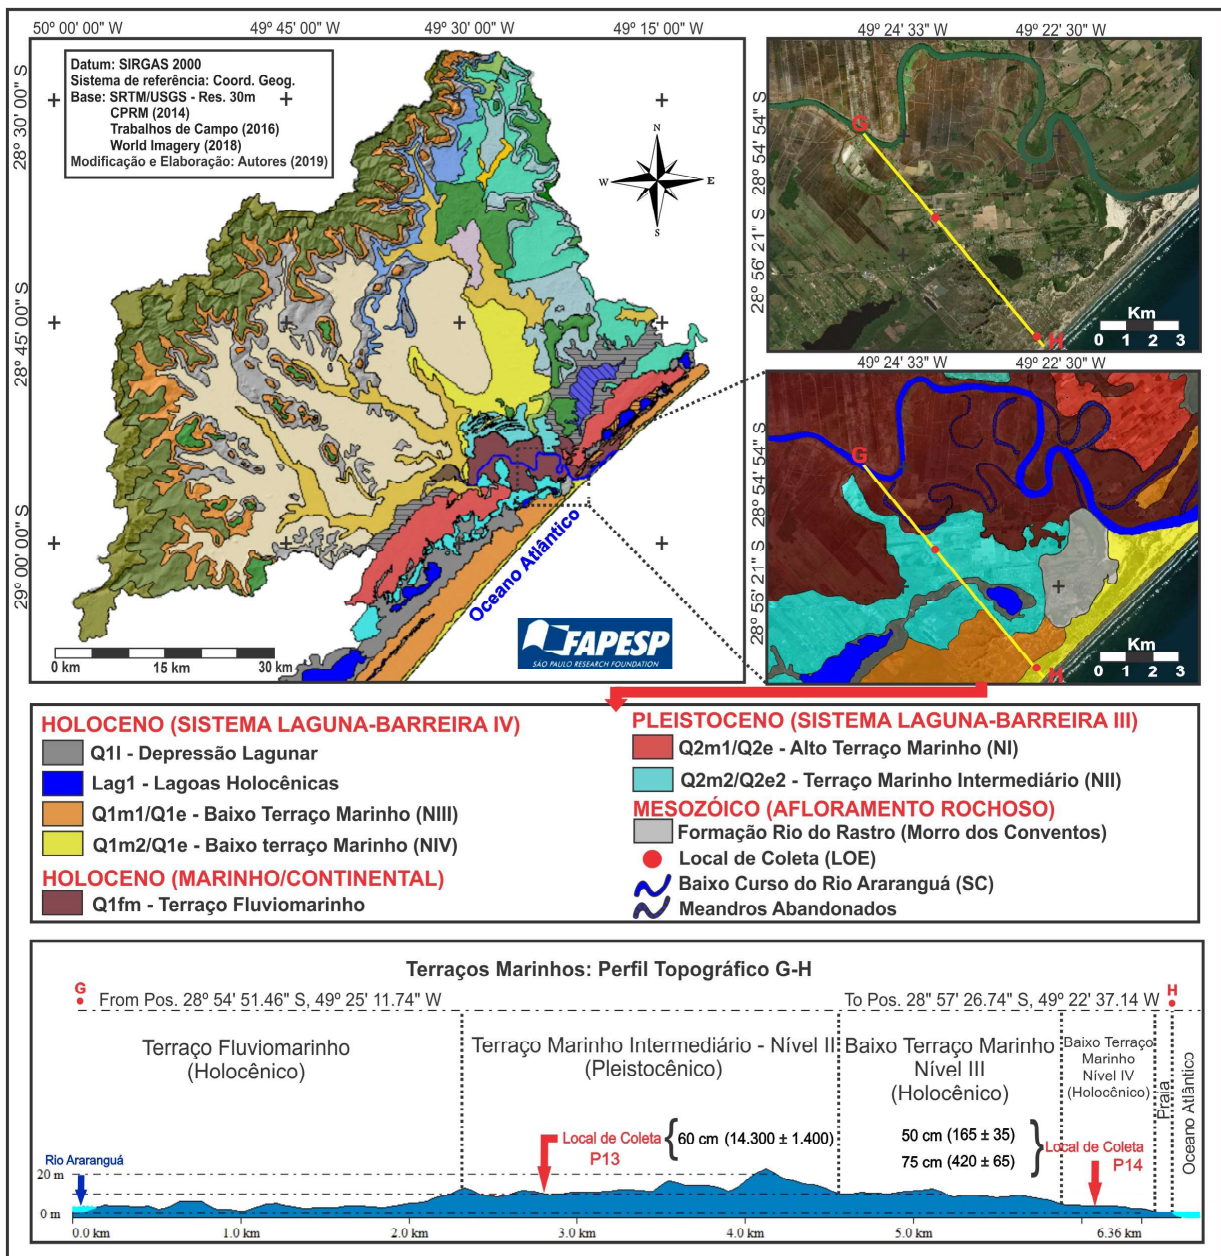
50° 00' 00" W
49° 45' 00" W
49° 30' 00" W
49° 15' 00" W

Datum: SIRGAS 2000
Sistema de referência: Coord. Geog.
Base: SRTM/USGS - Res. 30m
CPRM (2014)
Trabalhos de Campo (2016)
World Imagery (2018)
Modificação e Elaboração: Autores (2019)

28° 30' 00" S
28° 45' 00" S
29° 00' 00" S

N
W
E
S

Oceano Atlântico

0 km 15 km 30 km

FAPESP
SÃO PAULO RESEARCH FOUNDATION

49° 24' 33" W
49° 22' 30" W
28° 54' 54" S
28° 56' 21" S
G
H
Km
0 1 2 3

49° 24' 33" W
49° 22' 30" W
28° 54' 54" S
28° 56' 21" S
G
H
Km
0 1 2 3

HOLOCENO (SISTEMA LAGUNA-BARREIRA IV)
Q1l - Depressão Lagunar
Lag1 - Lagoas Holocênicas
Q1m1/Q1e - Baixo Terraço Marinho (NIII)
Q1m2/Q1e - Baixo terraço Marinho (NIV)
HOLOCENO (MARINHO/CONTINENTAL)
Q1fm - Terraço Fluviomarinho

PLEISTOCENO (SISTEMA LAGUNA-BARREIRA III)
Q2m1/Q2e - Alto Terraço Marinho (NI)
Q2m2/Q2e2 - Terraço Marinho Intermediário (NII)
MESOZÓICO (AFLORAMENTO ROCHOSO)
Formação Rio do Rastro (Morro dos Conventos)
Local de Coleta (LOE)
Baixo Curso do Rio Araranguá (SC)
Meandros Abandonados

Terraços Marinhos: Perfil Topográfico G-H
G
From Pos. 28° 54' 51.46" S, 49° 25' 11.74" W
To Pos. 28" 57' 26.74" S, 49° 22' 37.14 W
H

Terraço Fluviomarinho (Holocênico)
Terraço Marinho Intermediário - Nível II (Pleistocênico)
Baixo Terraço Marinho Nível III (Holocênico)
Baixo Terraço Marinho Nível IV (Holocênico)
Praia
Oceano Atlântico

Local de Coleta P13
60 cm (14.300 ± 1.400)
50 cm (165 ± 35)
75 cm (420 ± 65)
Local de Coleta P14

Rio Araranguá
20 m
0 m
0.0 km
1.0 km
2.0 km
3.0 km
4.0 km
5.0 km
6.36 km